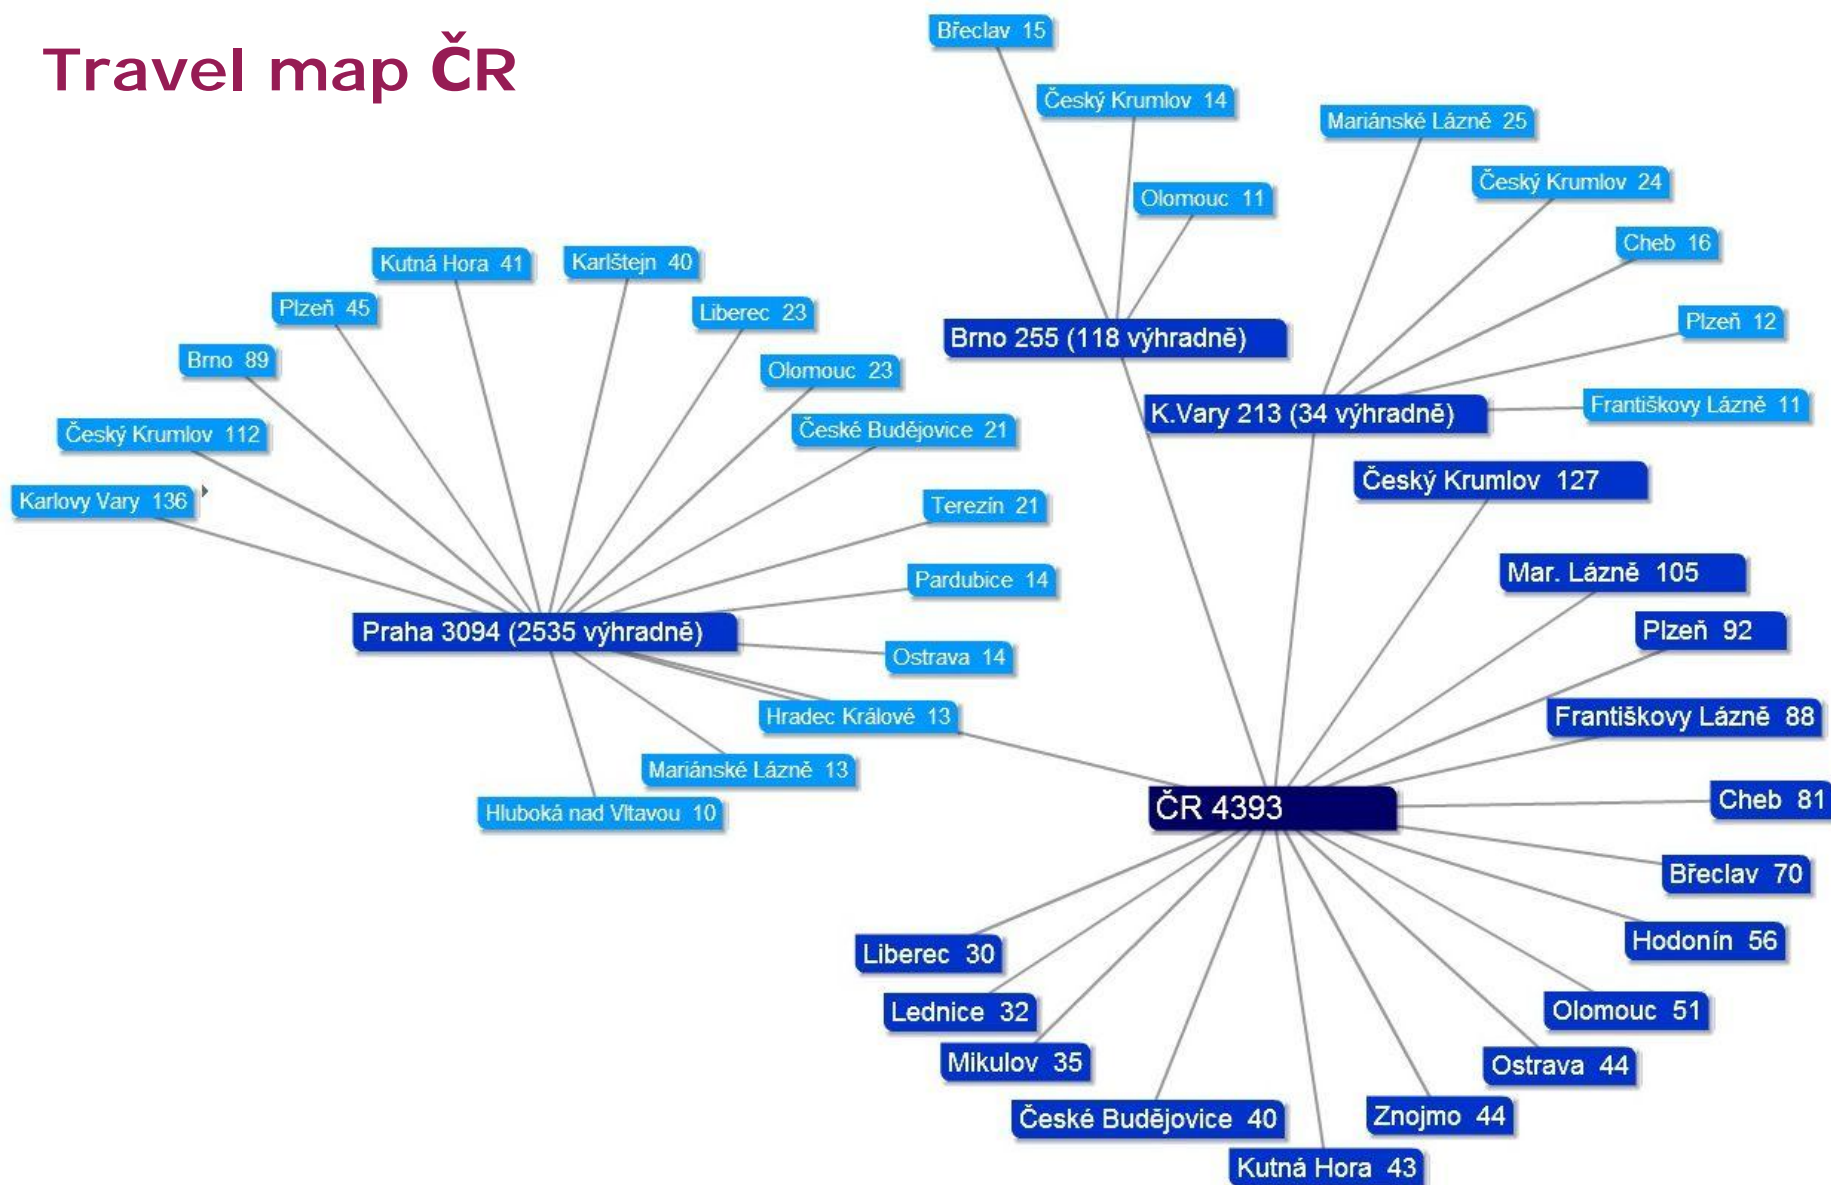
Travel map ČR

Břeclav 15
Český Krumlov 14
Mariánské Lázně 25
Olomouc 11
Český Krumlov 24
Cheb 16
Plzeň 12
Brno 255 (118 výhradně)
K.Vary 213 (34 výhradně)
Františkovy Lázně 11

Kutná Hora 41
Karlštejn 40
Plzeň 45
Liberec 23
Brno 89
Olomouc 23
Český Krumlov 112
České Budějovice 21
Karlovy Vary 136
Terezín 21
Pardubice 14
Praha 3094 (2535 výhradně)
Ostrava 14
Hradec Králové 13
Mariánské Lázně 13
Hluboká nad Vltavou 10

Český Krumlov 127
Mar. Lázně 105
Plzeň 92
Františkovy Lázně 88
ČR 4393
Cheb 81
Břeclav 70
Hodonín 56
Liberec 30
Lednice 32
Olomouc 51
Mikulov 35
Ostrava 44
České Budějovice 40
Znojmo 44
Kutná Hora 43